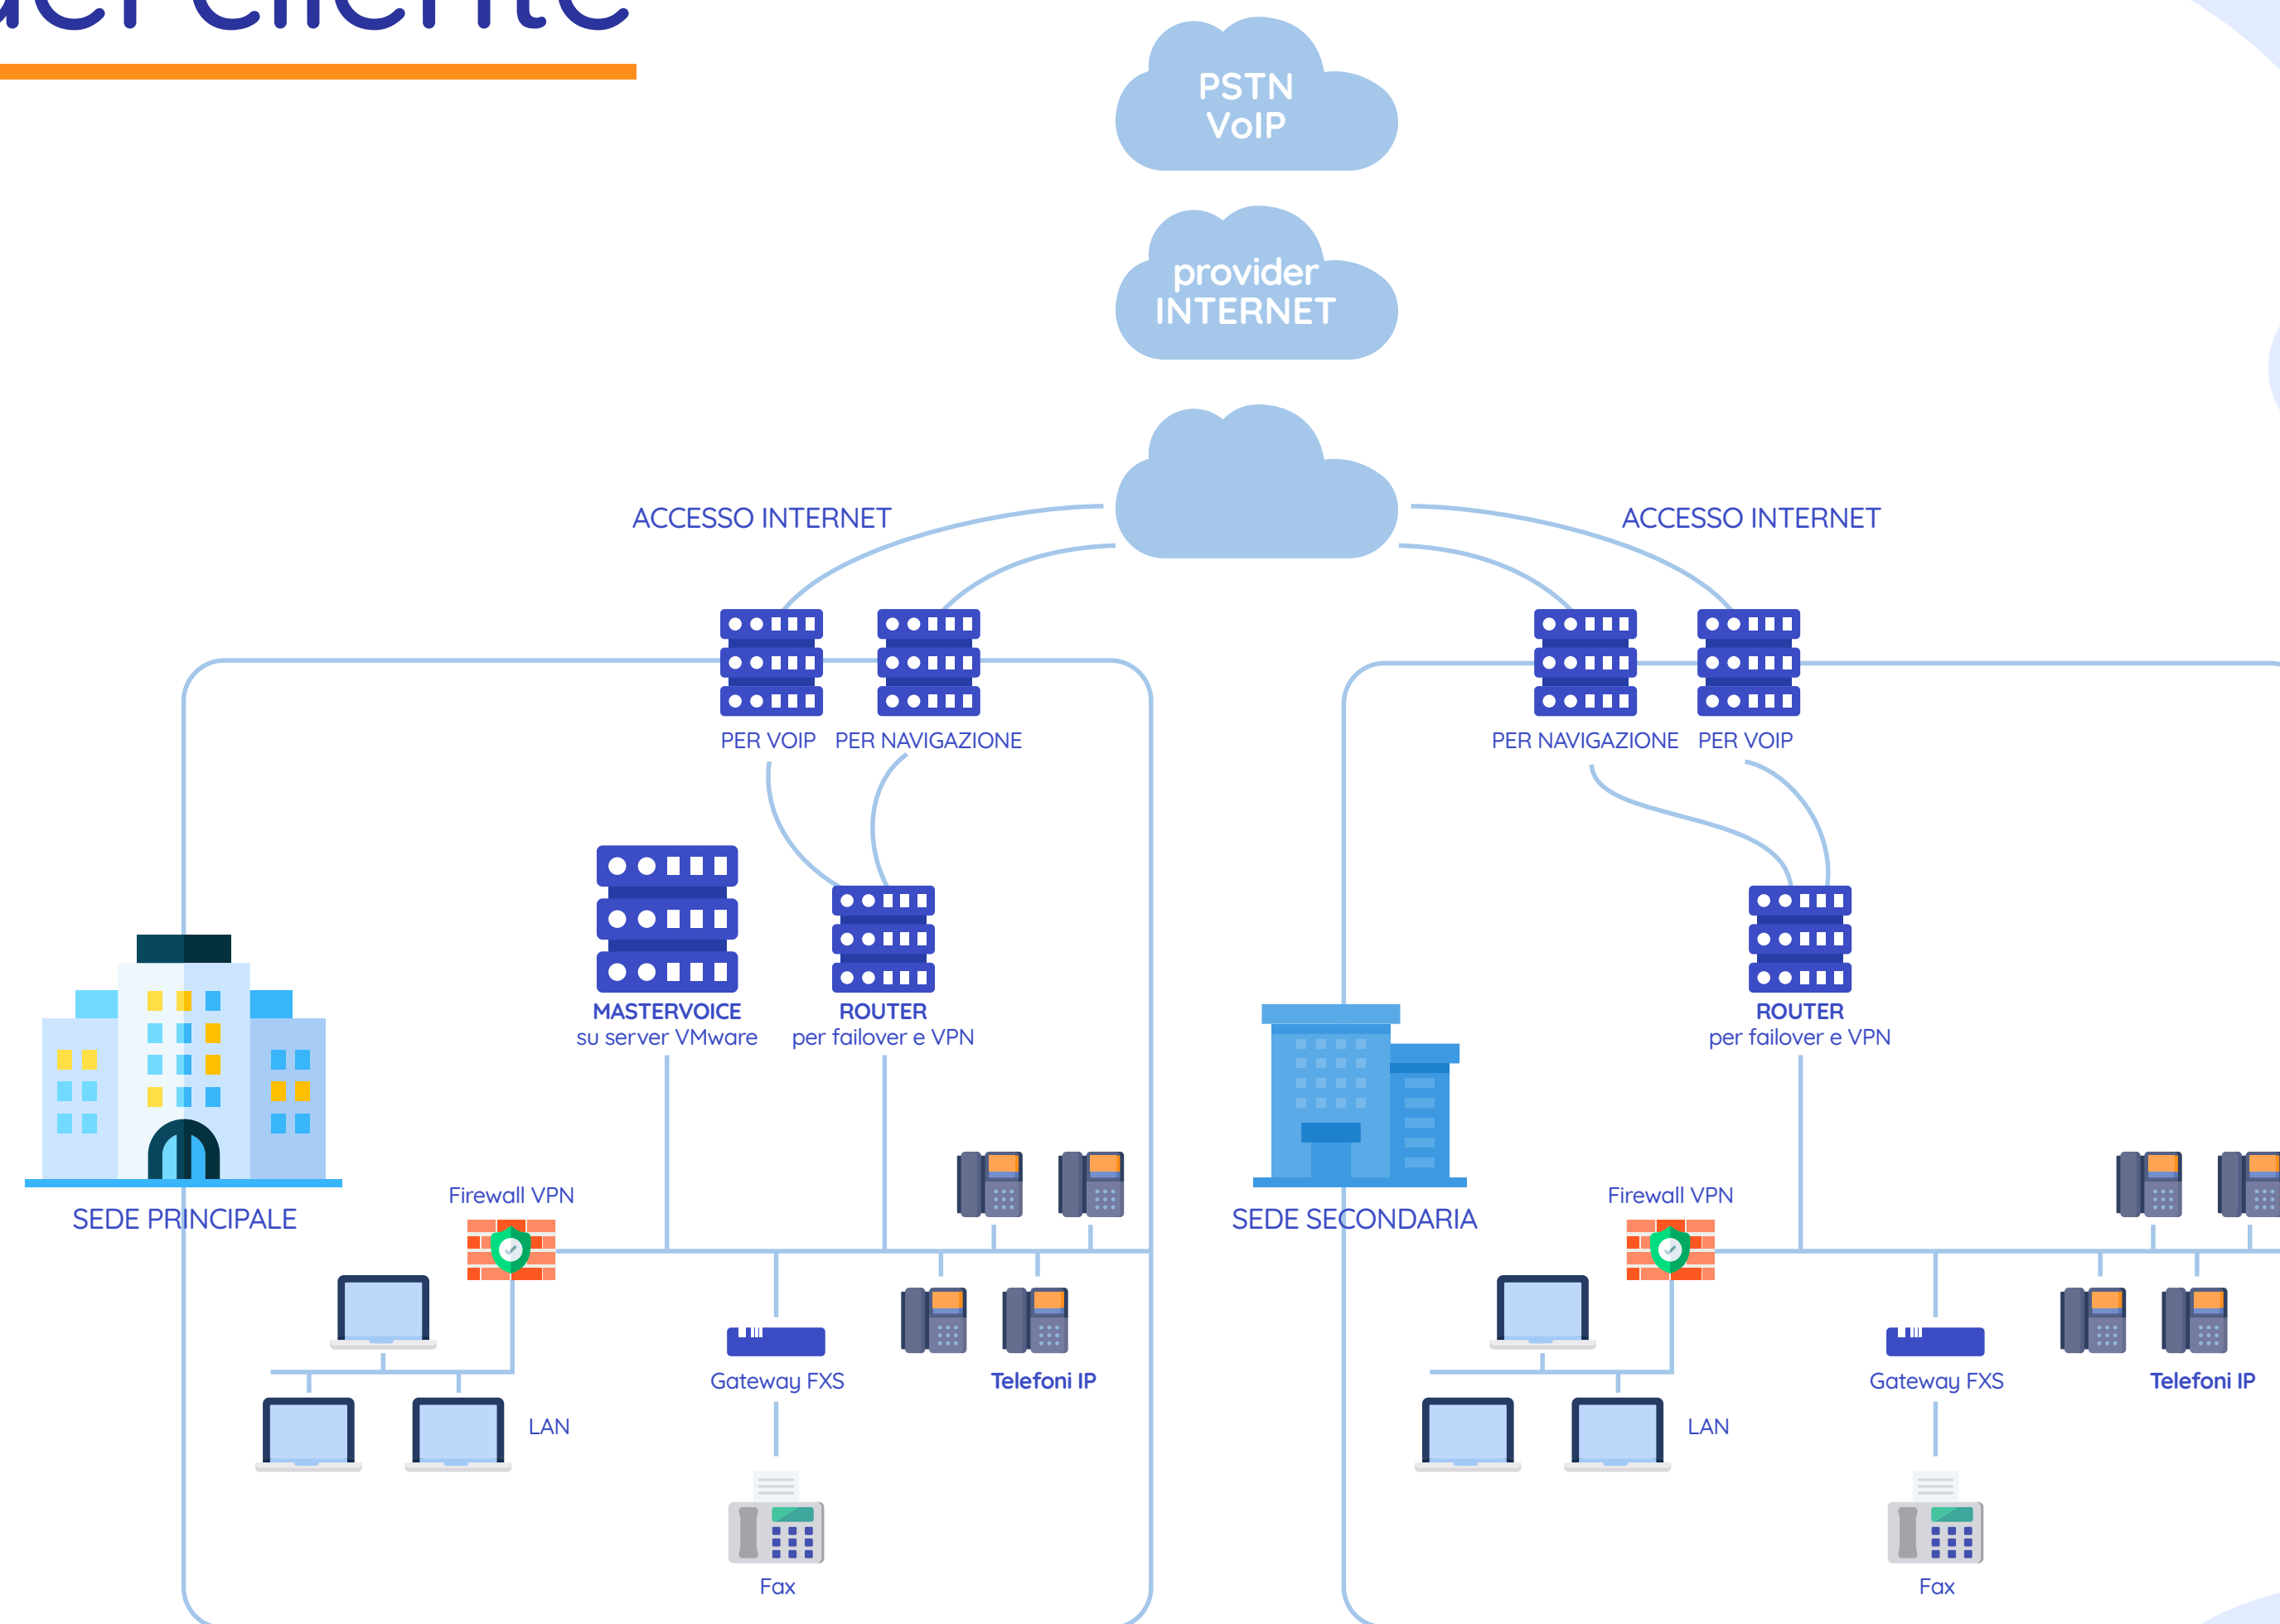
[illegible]

PSTN
VoIP

provider
INTERNET

ACCESSO INTERNET

ACCESSO INTERNET

PER VOIP PER NAVIGAZIONE

PER NAVIGAZIONE PER VOIP

MASTERVOICE
su server VMware

ROUTER
per failover e VPN

ROUTER
per failover e VPN

SEDE PRINCIPALE

Firewall VPN

LAN

Gateway FXS

Telefoni IP

Fax

SEDE SECONDARIA

Firewall VPN

LAN

Gateway FXS

Telefoni IP

Fax